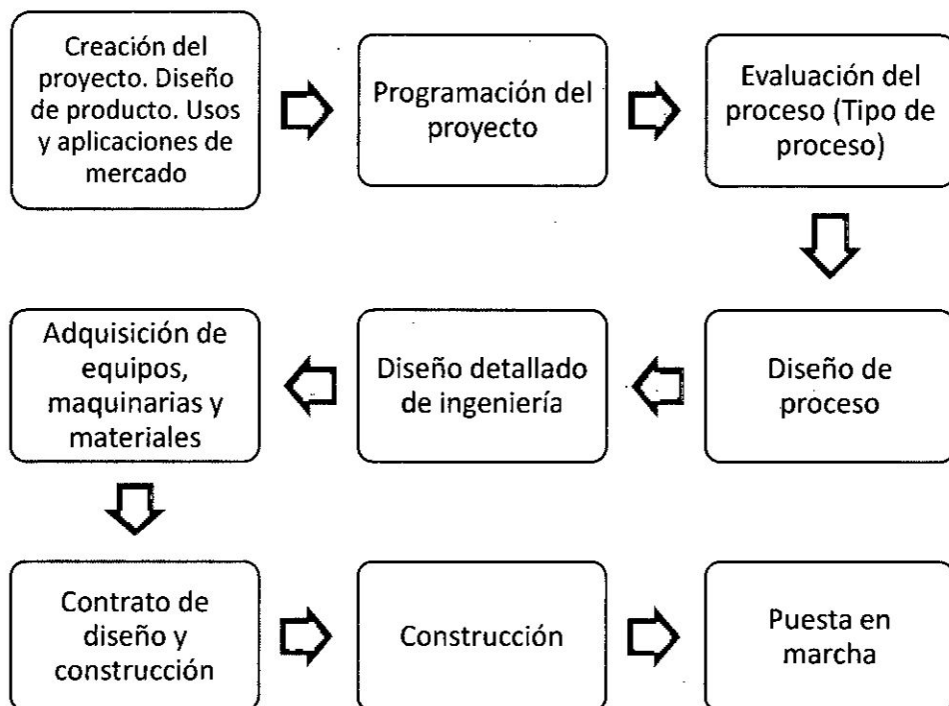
Creación del proyecto. Diseño de producto. Usos y aplicaciones de mercado

Programación del proyecto

Evaluación del proceso (Tipo de proceso)

Diseño de proceso

Diseño detallado de ingeniería

Adquisición de equipos, maquinarias y materiales

Contrato de diseño y construcción

Construcción

Puesta en marcha